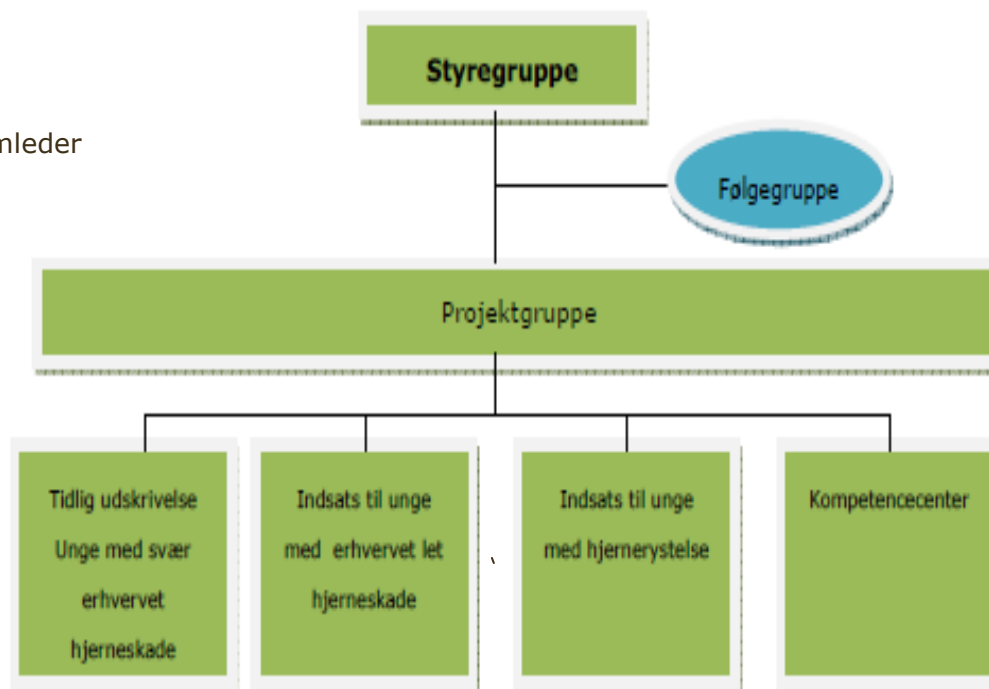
nleder

Styregruppe

Følgegruppe

Projektgruppe

Tidlig udskrivelse Unge med svær erhvervet hjerneskade

Indsats til unge med erhvervet let hjerneskade

Indsats til unge med hjernerystelse

Kompetencecenter